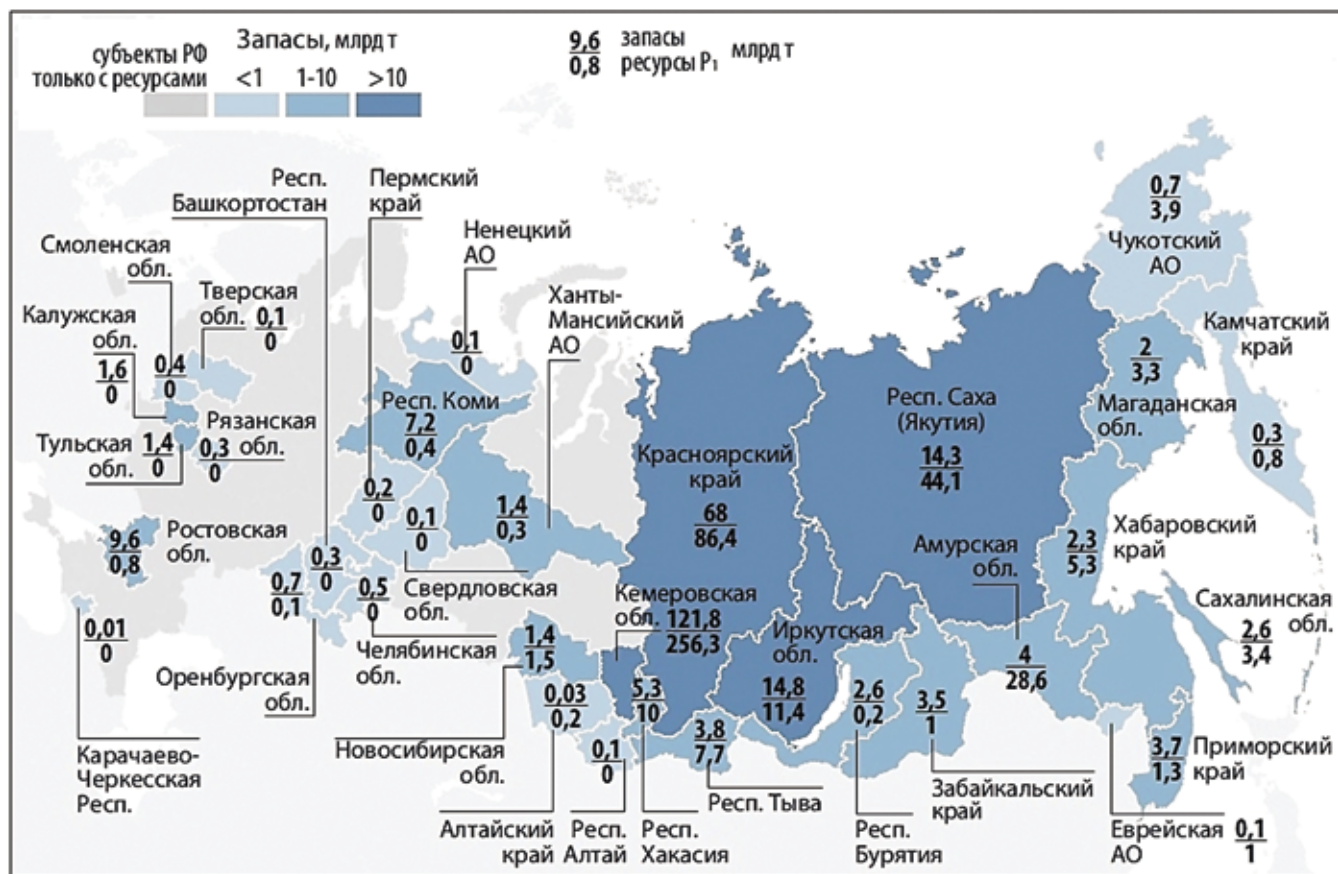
субъекты РФ только с ресурсами

Запасы, млрд т

<1 1-10 >10

$\frac{9,6}{0,8}$ запасы ресурсы P₁ млрд т

Респ. Башкортостан

Пермский край

Ненецкий АО

$\frac{0,7}{3,9}$

Чукотский АО

Смоленская обл.

Тверская обл. $\frac{0,1}{0}$

Калужская обл. $\frac{1,6}{0}$

$\frac{0,4}{0}$

Ханты-Мансийский АО

$\frac{0,1}{0}$

Камчатский край

$\frac{2}{3,3}$

Респ. Коми $\frac{7,2}{0,4}$

Рязанская обл. $\frac{0,3}{0}$

Тульская обл. $\frac{1,4}{0}$

Респ. Саха (Якутия) $\frac{14,3}{44,1}$

Магаданская обл.

$\frac{0,3}{0,8}$

Красноярский край $\frac{68}{86,4}$

$\frac{0,2}{0}$

$\frac{0,1}{0}$

$\frac{1,4}{0,3}$

$\frac{9,6}{0,8}$ Ростовская обл.

$\frac{0,3}{0}$

$\frac{0,7}{0,1}$

$\frac{0,5}{0}$

Свердловская обл.

Хабаровский край $\frac{2,3}{5,3}$

Амурская обл.

Кемеровская обл. $\frac{121,8}{256,3}$

Сахалинская обл. $\frac{2,6}{3,4}$

$\frac{0,01}{0}$

Челябинская обл.

Оренбургская обл.

$\frac{1,4}{1,5}$

Иркутская обл. $\frac{14,8}{11,4}$

$\frac{4}{28,6}$

$\frac{0,03}{0,2}$

$\frac{5,3}{10}$

$\frac{3,8}{7,7}$

$\frac{2,6}{0,2}$

$\frac{3,5}{1}$

$\frac{3,7}{1,3}$ Приморский край

Карачаево-Черкесская Респ.

Новосибирская обл.

$\frac{0,1}{0}$

Респ. Тыва

Забайкальский край

Алтайский край

Респ. Алтай

Респ. Хакасия

Респ. Бурятия

Еврейская АО $\frac{0,1}{1}$